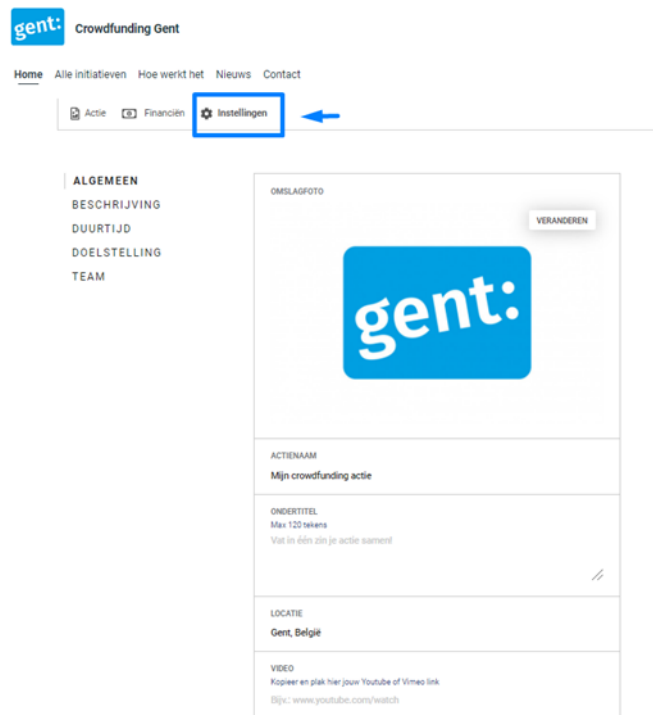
gent:

Crowdfunding Gent

Home Alle initiatieven Hoe werkt het Nieuws Contact

Actie Financiën Instellingen

ALGEMEEN
BESCHRIJVING
DUURTIJD
DOELSTELLING
TEAM

OMSLAGFOTO

VERANDEREN

gent:

ACTIENAAM
Mijn crowdfunding actie

ONDERTITEL
Max 120 tekens
Vat in één zin je actie samen!

LOCATIE
Gent, België

VIDEO
Kopieer en plak hier jouw Youtube of Vimeo link
Bijv.: www.youtube.com/watch